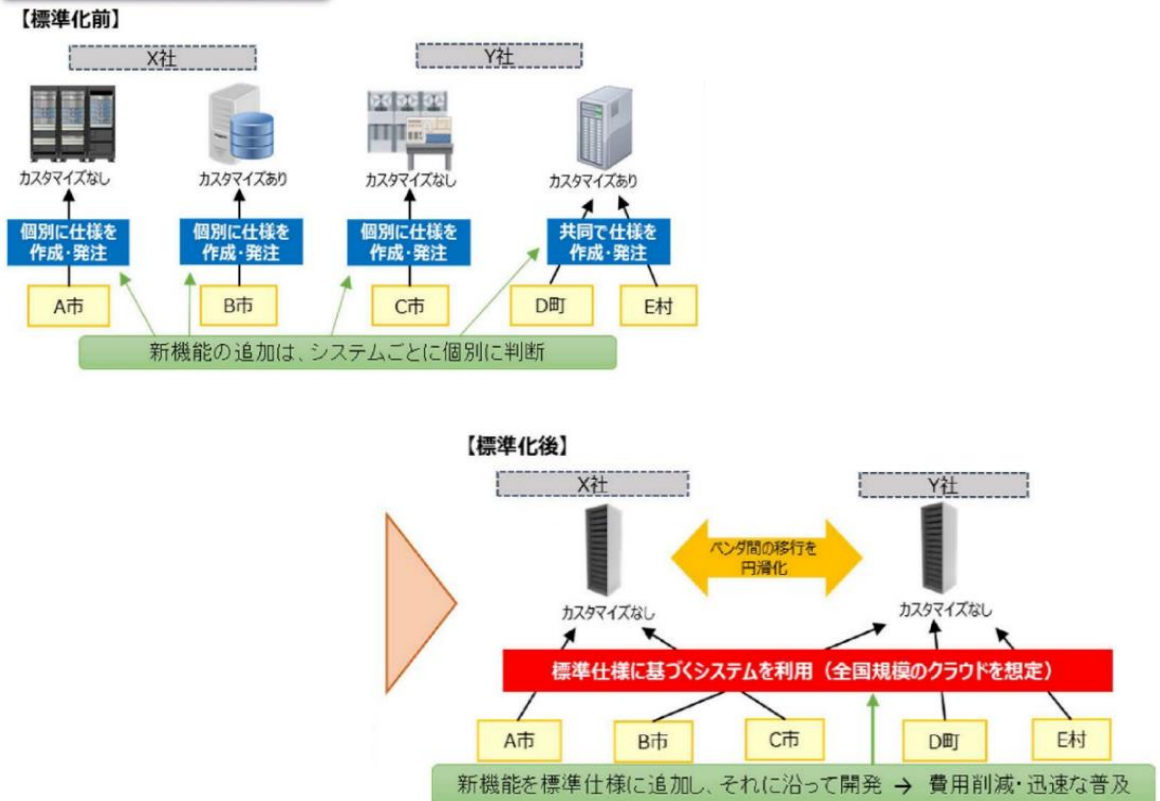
【標準化前】

X社

Y社

カスタマイズなし

カスタマイズあり

カスタマイズなし

カスタマイズあり

個別に仕様を作成・発注

個別に仕様を作成・発注

個別に仕様を作成・発注

共同で仕様を作成・発注

A市

B市

C市

D町

E村

新機能の追加は、システムごとに個別に判断

【標準化後】

X社

Y社

ベンダ間の移行を円滑化

カスタマイズなし

カスタマイズなし

標準仕様に基づくシステムを利用（全国規模のクラウドを想定）

A市

B市

C市

D町

E村

新機能を標準仕様に追加し、それに沿って開発 → 費用削減・迅速な普及